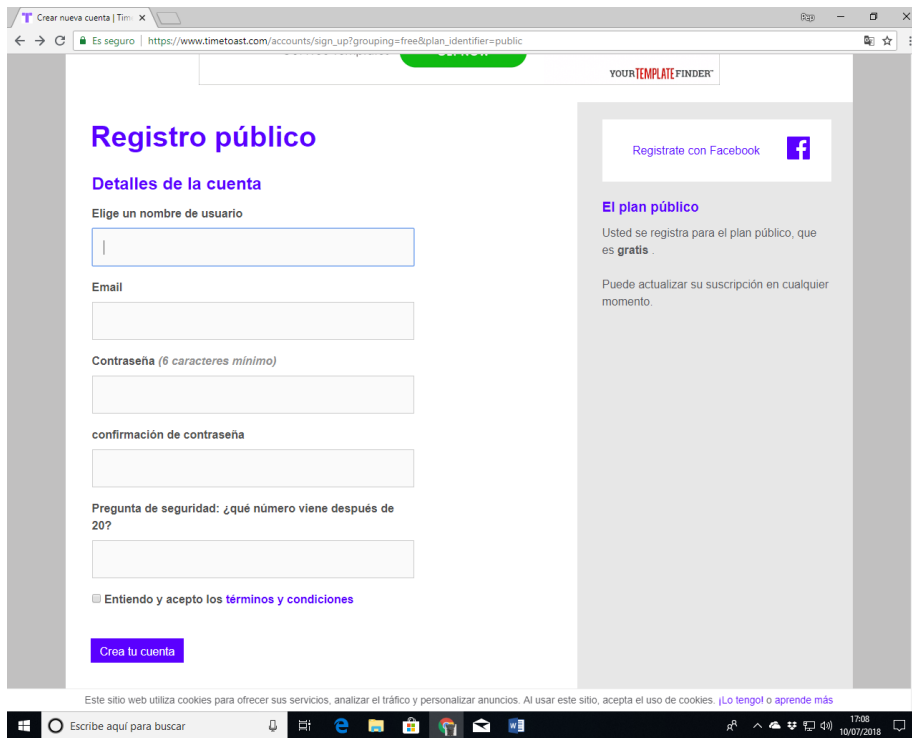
Crear nueva cuenta | Tim ×

Es seguro | https://www.timetoast.com/accounts/sign_up?grouping=free&plan_identifier=public

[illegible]

YOURTEMPLATEFINDER

Registro público

Detalles de la cuenta

Elige un nombre de usuario

Email

Contraseña (6 caracteres mínimo)

confirmación de contraseña

Pregunta de seguridad: ¿qué número viene después de 20?

Entiendo y acepto los términos y condiciones

Crea tu cuenta

Registrate con Facebook

El plan público

Usted se registra para el plan público, que es gratis .

Puede actualizar su suscripción en cualquier momento.

Este sitio web utiliza cookies para ofrecer sus servicios, analizar el tráfico y personalizar anuncios. Al usar este sitio, acepta el uso de cookies. ¡Lo tengo! o aprende más

Escribe aquí para buscar

17:08
10/07/2018